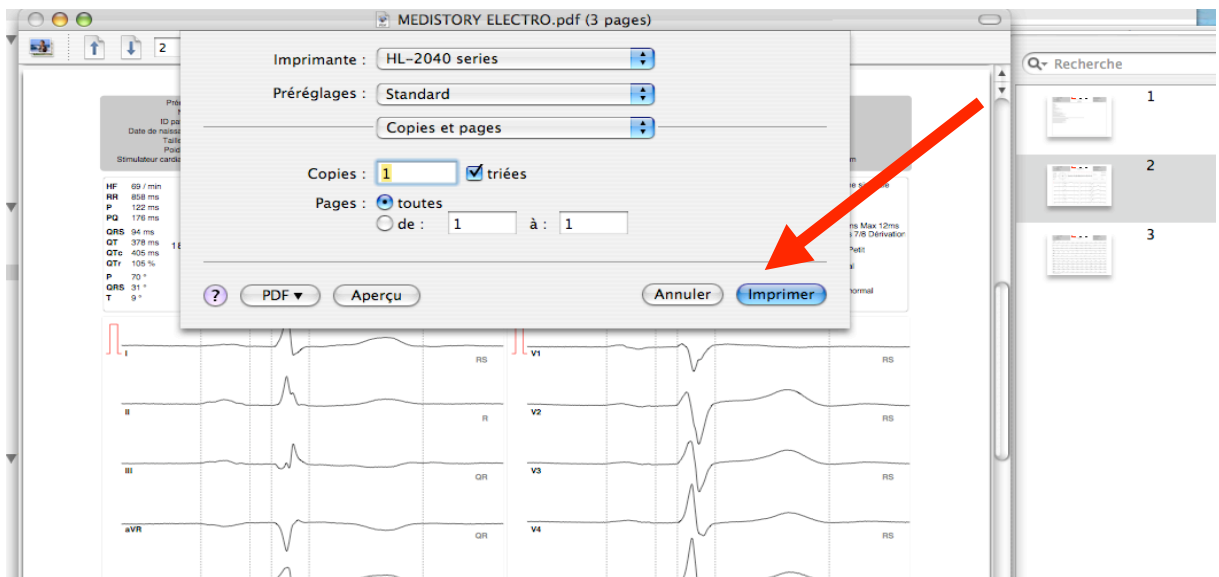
MEDISTORY ELECTRO.pdf (3 pages)

2

Recherche

1

2

3

Imprimante : HL-2040 series

Préréglages : Standard

Copies et pages

Copies : 1 triées

Pages : toutes

de : 1 à : 1

?

PDF ▾

Aperçu

Annuler

Imprimer

Pré
N
ID pa
Date de naissa
Taill
Poid
Stimulateur cardia

m

HF 69 / min
RR 858 ms
P 122 ms
PQ 176 ms
QRS 94 ms
QT 378 ms
QTc 405 ms
QTr 105 %
P 70 °
QRS 31 °
T 9 °

18

e s
ns Max 12ms
s 7/8 Dérivation
Petit
al
normal

I RS
II R
III QR
aVR QR

V1 RS
V2 RS
V3 RS
V4 RS